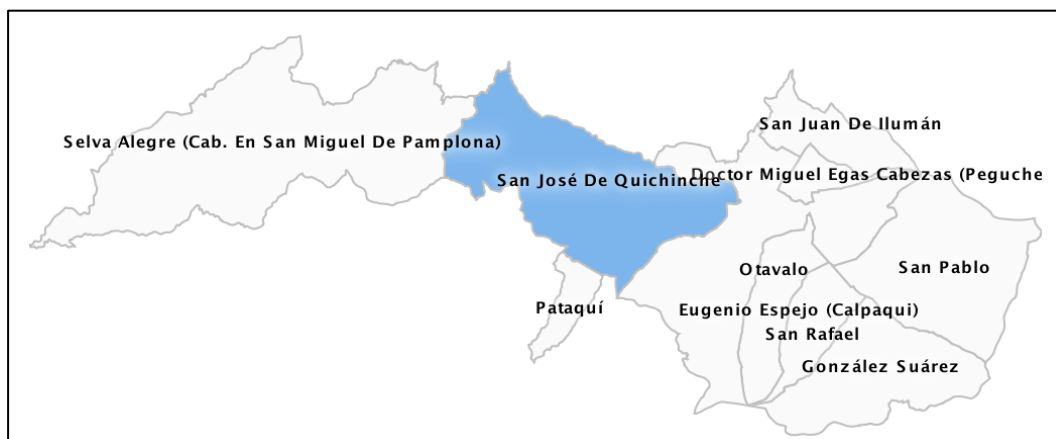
Selva Alegre (Cab. En San Miguel De Pamplona)

San Juan De Ilumán

San José De Quichinche

Doctor Miguel Egas Cabezas (Peguche

Otavalo

San Pablo

Pataquí

Eugenio Espejo (Calpaqui)

San Rafael

González Suárez